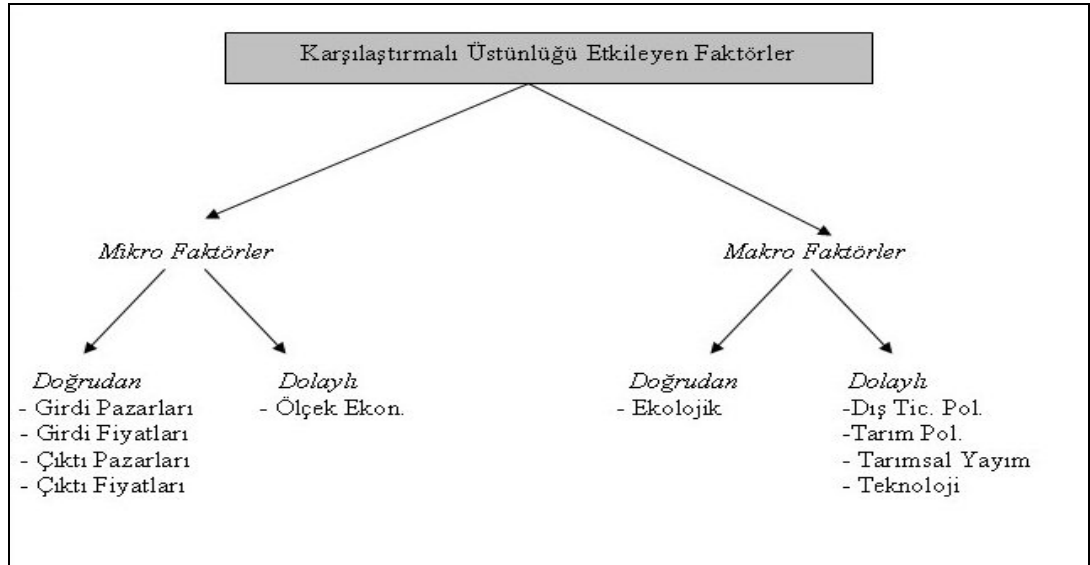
Karşılaştırmalı Üstünlüğü Etkileyen Faktörler

Mikro Faktörler

Doğrudan
- Girdi Pazarları
- Girdi Fiyatları
- Çıktı Pazarları
- Çıktı Fiyatları

Dolaylı
- Ölçek Ekon.

Makro Faktörler

Doğrudan
- Ekolojik

Dolaylı
-Dış Tic. Pol.
-Tarım Pol.
- Tarımsal Yayım
- Teknoloji